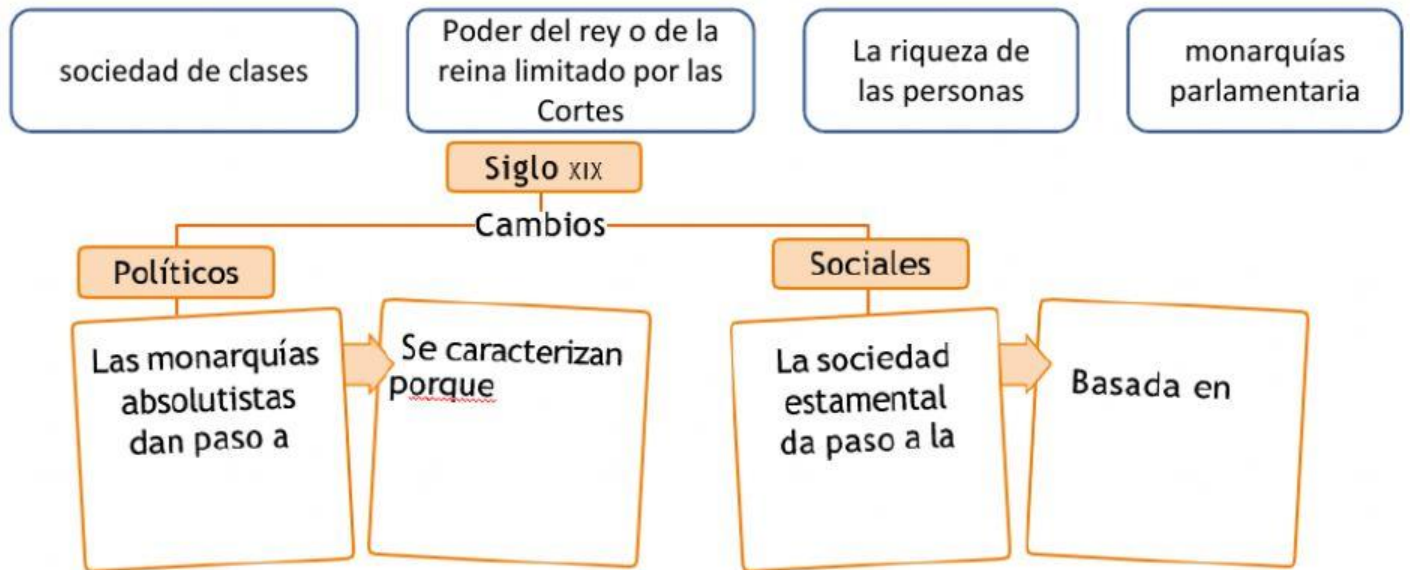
sociedad de clases

Poder del rey o de la reina limitado por las Cortes

La riqueza de las personas

monarquías parlamentaria

Siglo XIX

Cambios

Políticos

Las monarquías absolutistas dan paso a

Se caracterizan porque

Sociales

La sociedad estamental da paso a la

Basada en